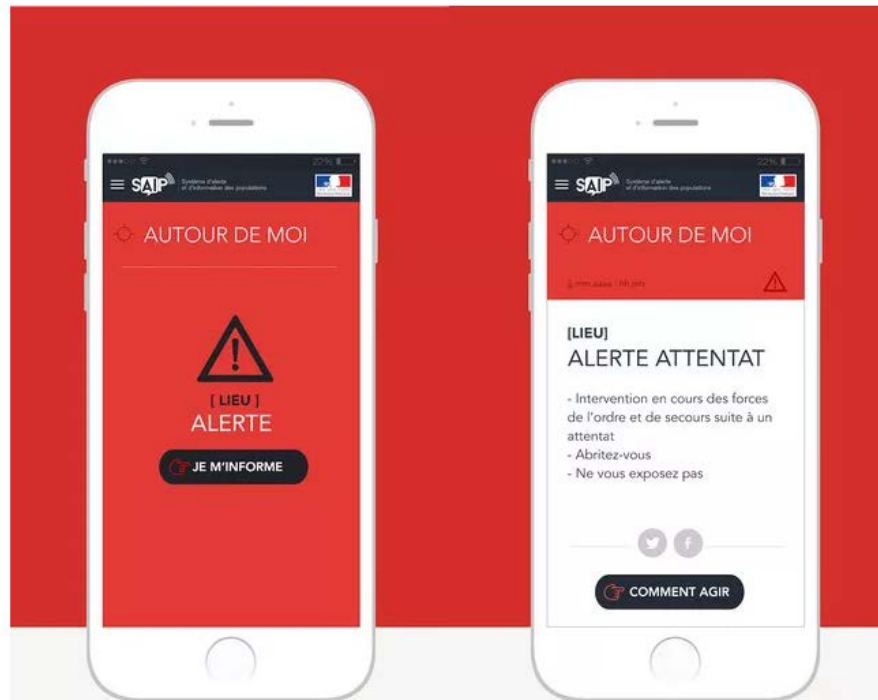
SAIP Système d'alerte et d'information des populations

AUTOUR DE MOI

[ LIEU ]
ALERTE

JE M'INFORME

SAIP Système d'alerte et d'information des populations

AUTOUR DE MOI

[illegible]

[LIEU]
ALERTE ATTENTAT

- Intervention en cours des forces de l'ordre et de secours suite à un attentat
- Abritez-vous
- Ne vous exposez pas

COMMENT AGIR